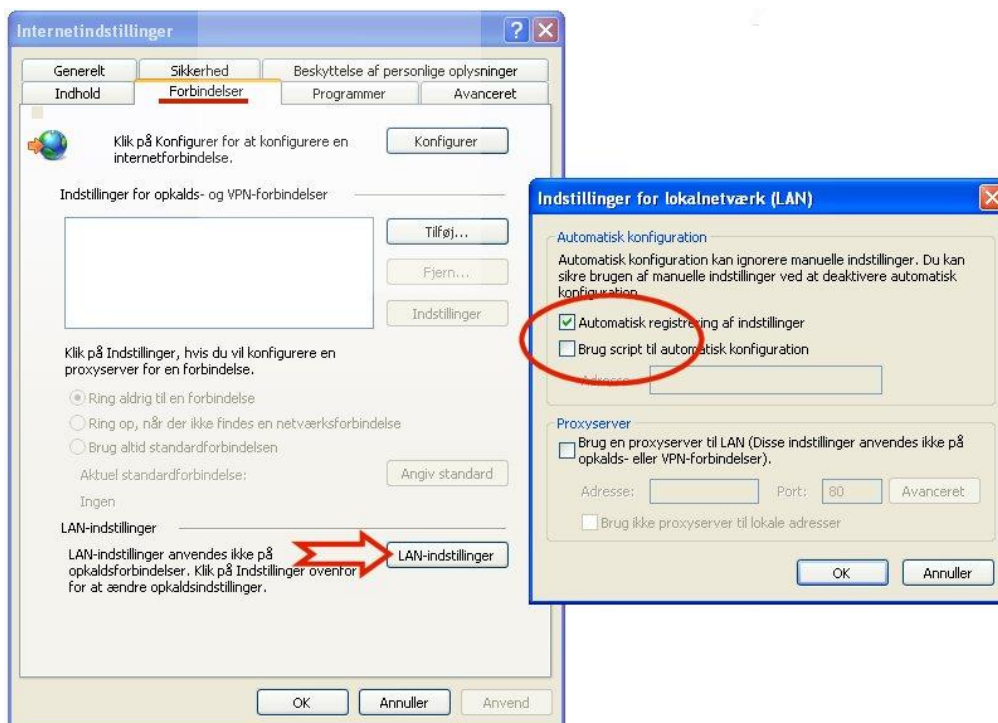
Internetindstillinger

Generelt | Sikkerhed | Beskyttelse af personlige oplysninger
Indhold | Forbindelser | Programmer | Avanceret

Klik på Konfigurer for at konfigurere en internetforbindelse.

Konfigurer

Indstillinger for opkalds- og VPN-forbindelser

Tilføj...

Fjern...

Indstillinger

Klik på Indstillinger, hvis du vil konfigurere en proxyserver for en forbindelse.

Ring aldrig til en forbindelse

Ring op, når der ikke findes en netværksforbindelse

Brug altid standardforbindelsen

Aktuel standardforbindelse:

Angiv standard

Ingen

LAN-indstillinger

LAN-indstillinger anvendes ikke på opkaldsforbindelser. Klik på Indstillinger ovenfor for at ændre opkaldsindstillinger.

LAN-indstillinger

OK | Annuller | Anvend

Indstillinger for lokalnetværk (LAN)

Automatisk konfiguration

Automatisk konfiguration kan ignorere manuelle indstillinger. Du kan sikre brugen af manuelle indstillinger ved at deaktivere automatisk konfiguration.

Automatisk registrering af indstillinger

Brug script til automatisk konfiguration

Adresse

Proxyserver

Brug en proxyserver til LAN (Disse indstillinger anvendes ikke på opkalds- eller VPN-forbindelser).

Adresse: | Port: 80 | Avanceret

Brug ikke proxyserver til lokale adresser

OK | Annuller